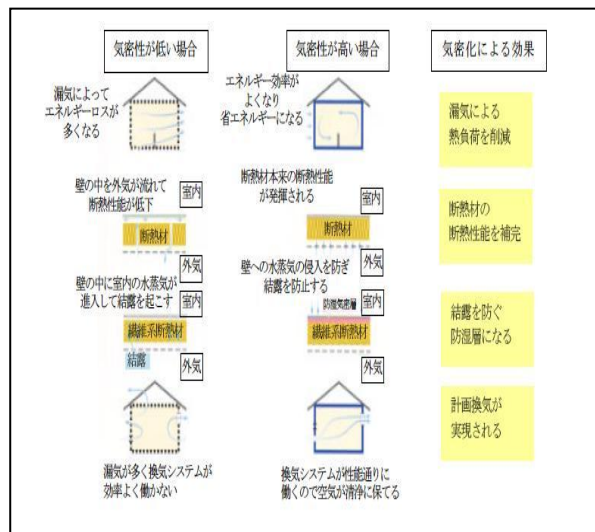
気密性が低い場合

漏気によって エネルギーロスが 多くなる

壁の中を外気が流れて 断熱性能が低下

室内

断熱材

外気

壁の中に室内の水蒸気が 進入して結露を起こす

室内

繊維系断熱材

結露

外気

漏気が多く換気システムが 効率よく働かない

気密性が高い場合

エネルギー効率が よくなり 省エネルギーになる

断熱材本来の断熱性能 が発揮される

室内

断熱材

外気

壁への水蒸気の侵入を防ぎ 結露を防止する

室内

防湿気密層

繊維系断熱材

外気

換気システムが性能通りに 働くので空気が清浄に保てる

気密化による効果

漏気による 熱負荷を削減

断熱材の 断熱性能を補完

結露を防ぐ 防湿層になる

計画換気が 実現される